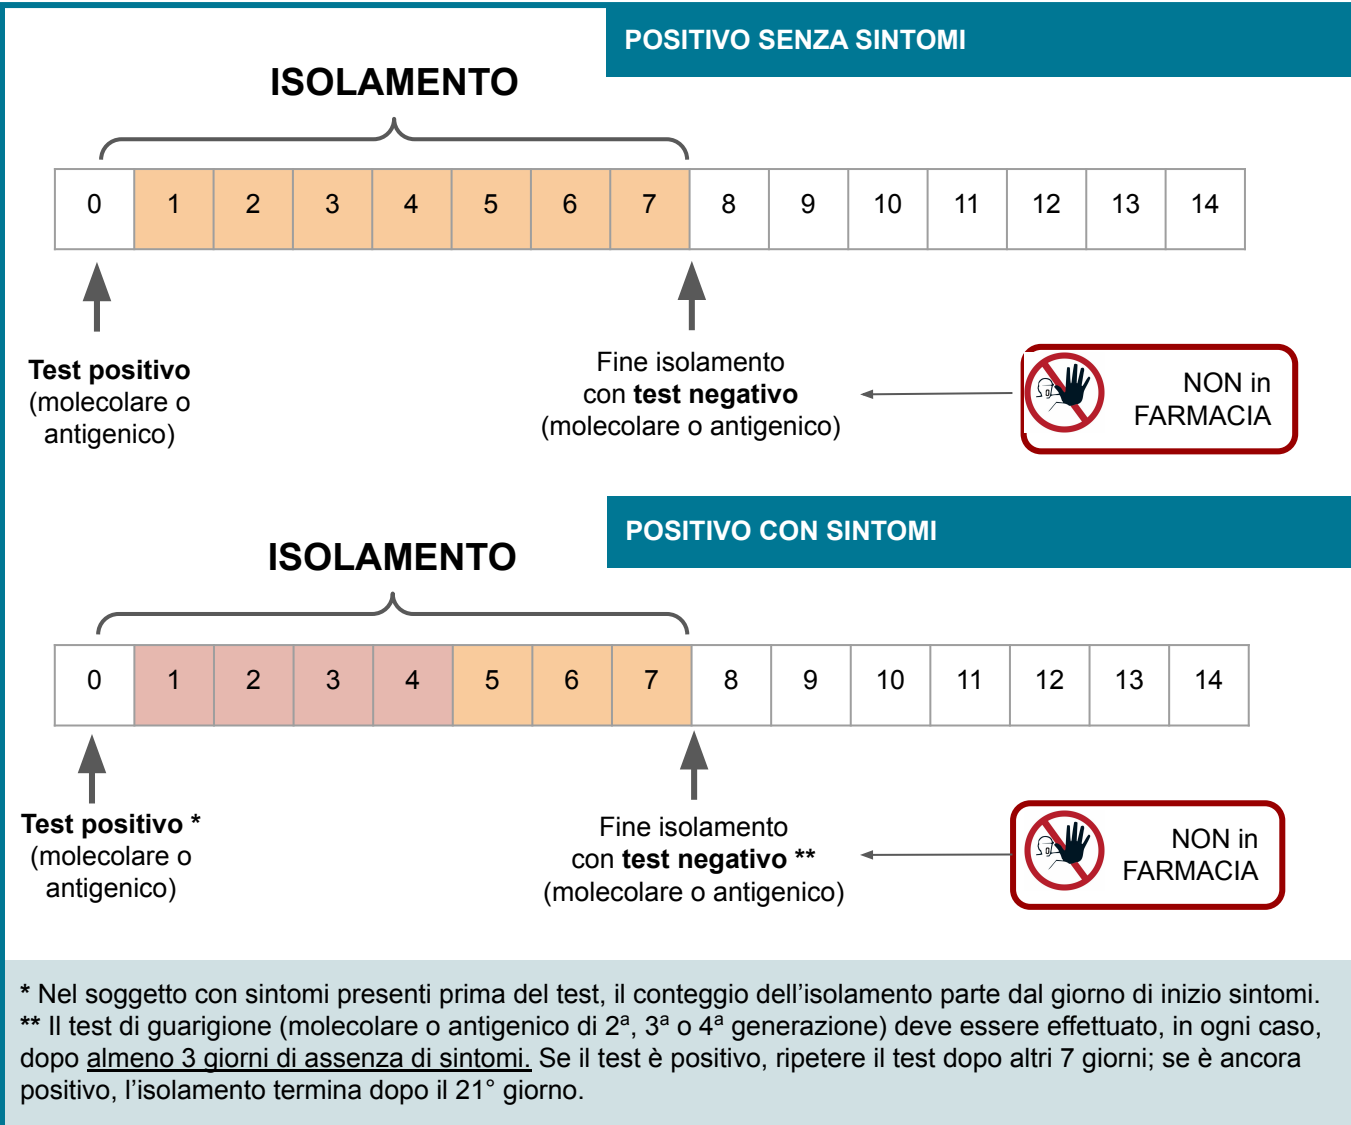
POSITIVO SENZA SINTOMI

ISOLAMENTO

| 0 | 1 | 2 | 3 | 4 | 5 | 6 | 7 | 8 | 9 | 10 | 11 | 12 | 13 | 14 |
|---|---|---|---|---|---|---|---|---|---|---|---|---|---|---|

**Test positivo** (molecolare o antigenico)

Fine isolamento con **test negativo** (molecolare o antigenico)

NON in FARMACIA

POSITIVO CON SINTOMI

ISOLAMENTO

| 0 | 1 | 2 | 3 | 4 | 5 | 6 | 7 | 8 | 9 | 10 | 11 | 12 | 13 | 14 |
|---|---|---|---|---|---|---|---|---|---|---|---|---|---|---|

**Test positivo** * (molecolare o antigenico)

Fine isolamento con **test negativo** ** (molecolare o antigenico)

NON in FARMACIA

* Nel soggetto con sintomi presenti prima del test, il conteggio dell'isolamento parte dal giorno di inizio sintomi.
** Il test di guarigione (molecolare o antigenico di 2ª, 3ª o 4ª generazione) deve essere effettuato, in ogni caso, dopo almeno 3 giorni di assenza di sintomi. Se il test è positivo, ripetere il test dopo altri 7 giorni; se è ancora positivo, l'isolamento termina dopo il 21° giorno.